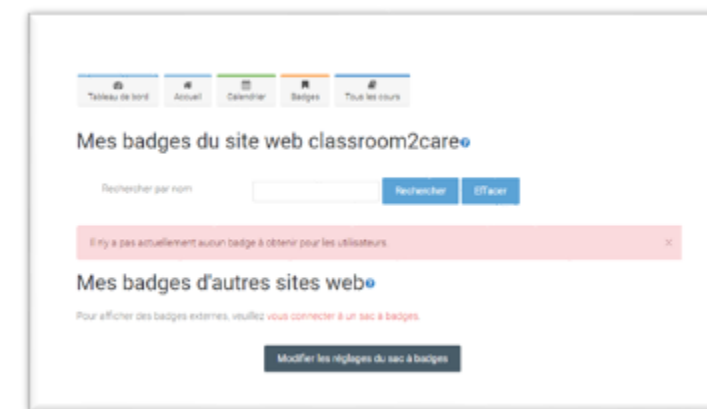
Tableau de bord
Accueil
Calendrier
Badges
Tous les cours

Mes badges du site web classroom2care

Rechercher par nom
Rechercher
Effacer

Il n'y a pas actuellement aucun badge à obtenir pour les utilisateurs
×

Mes badges d'autres sites web

Pour afficher des badges externes, veuillez vous connecter à un sac à badges.

Modifier les réglages du sac à badges